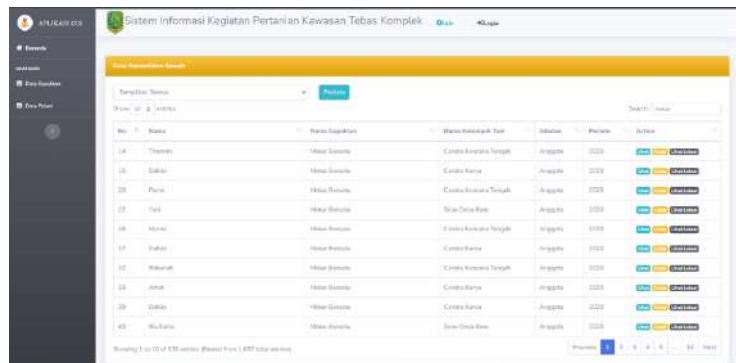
APLIKASI SIS

Beranda

Data Kegiatan

Data Petani

Sistem Informasi Kegiatan Pertanian Kawasan Tebas Komplek

Data Kepemilikan Sawah

Tampilkan Semua

Show 10 entries

Search:

| No | Nama | Nama Kegiatan | Nama Kelompok Tani | Jabatan | Periode | Action |
|---|---|---|---|---|---|---|
| 14 | Tharmin | Hibah Benatu | Cendra Kencana Tengah | Anggota | 2020 | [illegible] |
| 15 | Dahlia | Hibah Benatu | Cendra Kenca | Anggota | 2020 | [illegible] |
| 20 | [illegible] | Hibah Benatu | Cendra Kencana Tengah | Anggota | 2020 | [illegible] |
| 22 | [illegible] | Hibah Benatu | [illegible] | Anggota | 2020 | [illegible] |
| 16 | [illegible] | Hibah Benatu | Cendra Kencana Tengah | Anggota | 2020 | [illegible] |
| 17 | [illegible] | Hibah Benatu | Cendra Kenca | Anggota | 2020 | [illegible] |
| 12 | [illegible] | Hibah Benatu | Cendra Kencana Tengah | Anggota | 2020 | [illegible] |
| 18 | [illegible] | Hibah Benatu | Cendra Kenca | Anggota | 2020 | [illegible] |
| 19 | Dahlia | Hibah Benatu | Cendra Kenca | Anggota | 2020 | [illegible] |
| 40 | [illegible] | Hibah Benatu | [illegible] | Anggota | 2020 | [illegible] |

Showing 1 to 10 of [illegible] entries

Previous 1 2 3 4 5 ... 14 Next